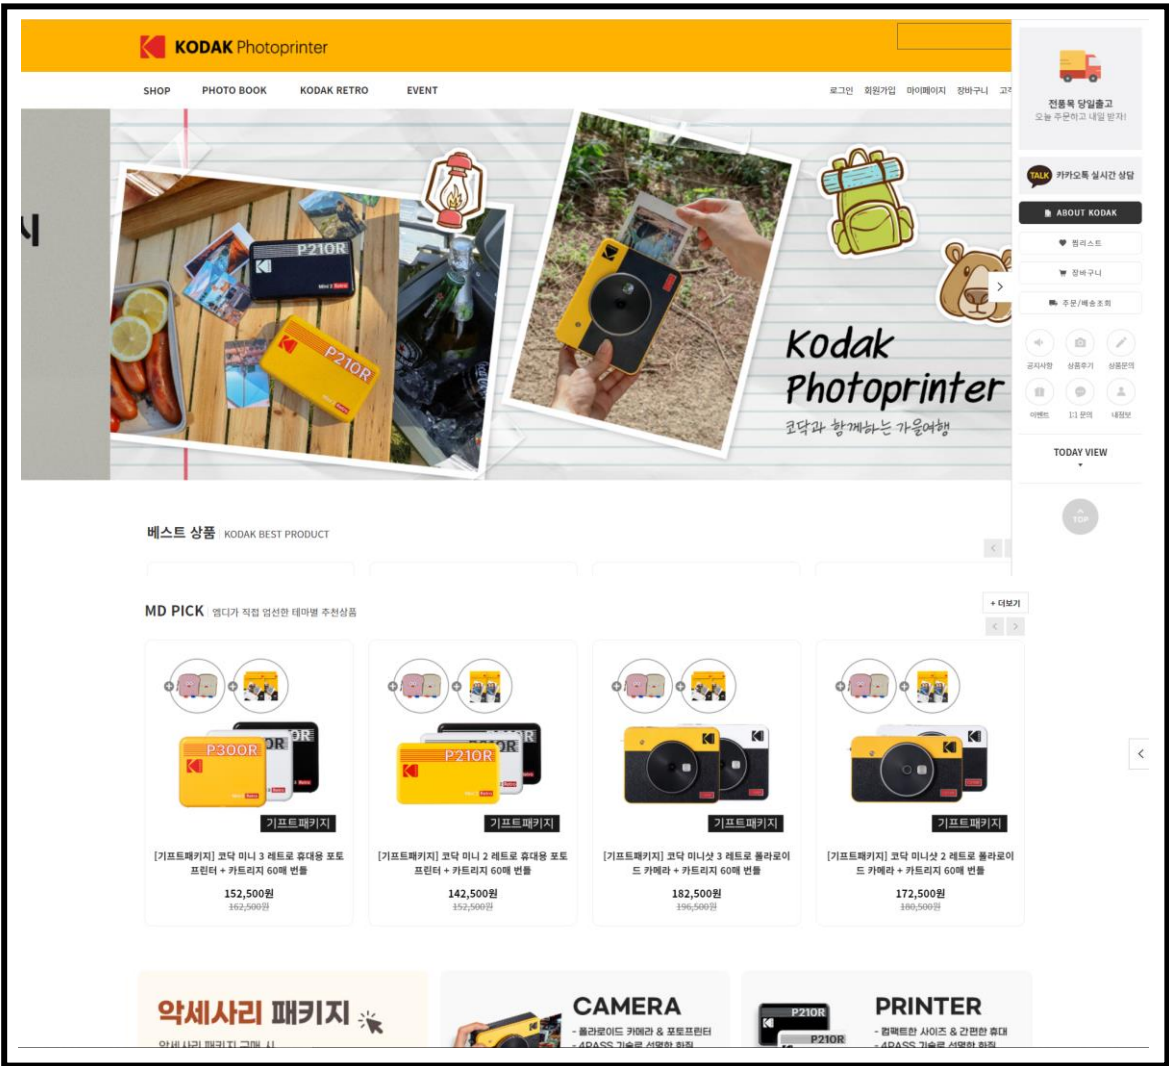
KODAK Photoprinter

SHOP PHOTO BOOK KODAK RETRO EVENT

로그인 회원가입 마이페이지 장바구니 고객

전품목 당일출고
오늘 주문하고 내일 받자!

TALK 카카오톡 실시간 상담

ABOUT KODAK

위시리스트

장바구니

주문/배송조회

공지사항 상품후기 상품문의

이벤트 1:1 문의 내정보

TODAY VIEW

TOP

P210R

P210R

Kodak Photoprinter
코닥과 함께하는 가을여행

베스트 상품 KODAK BEST PRODUCT

MD PICK 엠디가 직접 엄선한 테마별 추천상품

+ 더보기

P300R

기프트패키지

[기프트패키지] 코닥 미니 3 레트로 휴대용 포토 프린터 + 카트리지 60매 번들

152,500원
162,500원

P210R

기프트패키지

[기프트패키지] 코닥 미니 2 레트로 휴대용 포토 프린터 + 카트리지 60매 번들

142,500원
152,500원

기프트패키지

[기프트패키지] 코닥 미니샷 3 레트로 폴라로이드 카메라 + 카트리지 60매 번들

182,500원
196,500원

기프트패키지

[기프트패키지] 코닥 미니샷 2 레트로 폴라로이드 카메라 + 카트리지 60매 번들

172,500원
180,500원

악세사리 패키지
악세사리 패키지 구매 시

CAMERA
- 폴라로이드 카메라 & 포토프린터
- 4PASS 기술로 선명한 화질

P210R
P210R

PRINTER
- 컴팩트한 사이즈 & 간편한 휴대
- 4PASS 기술로 선명한 화질